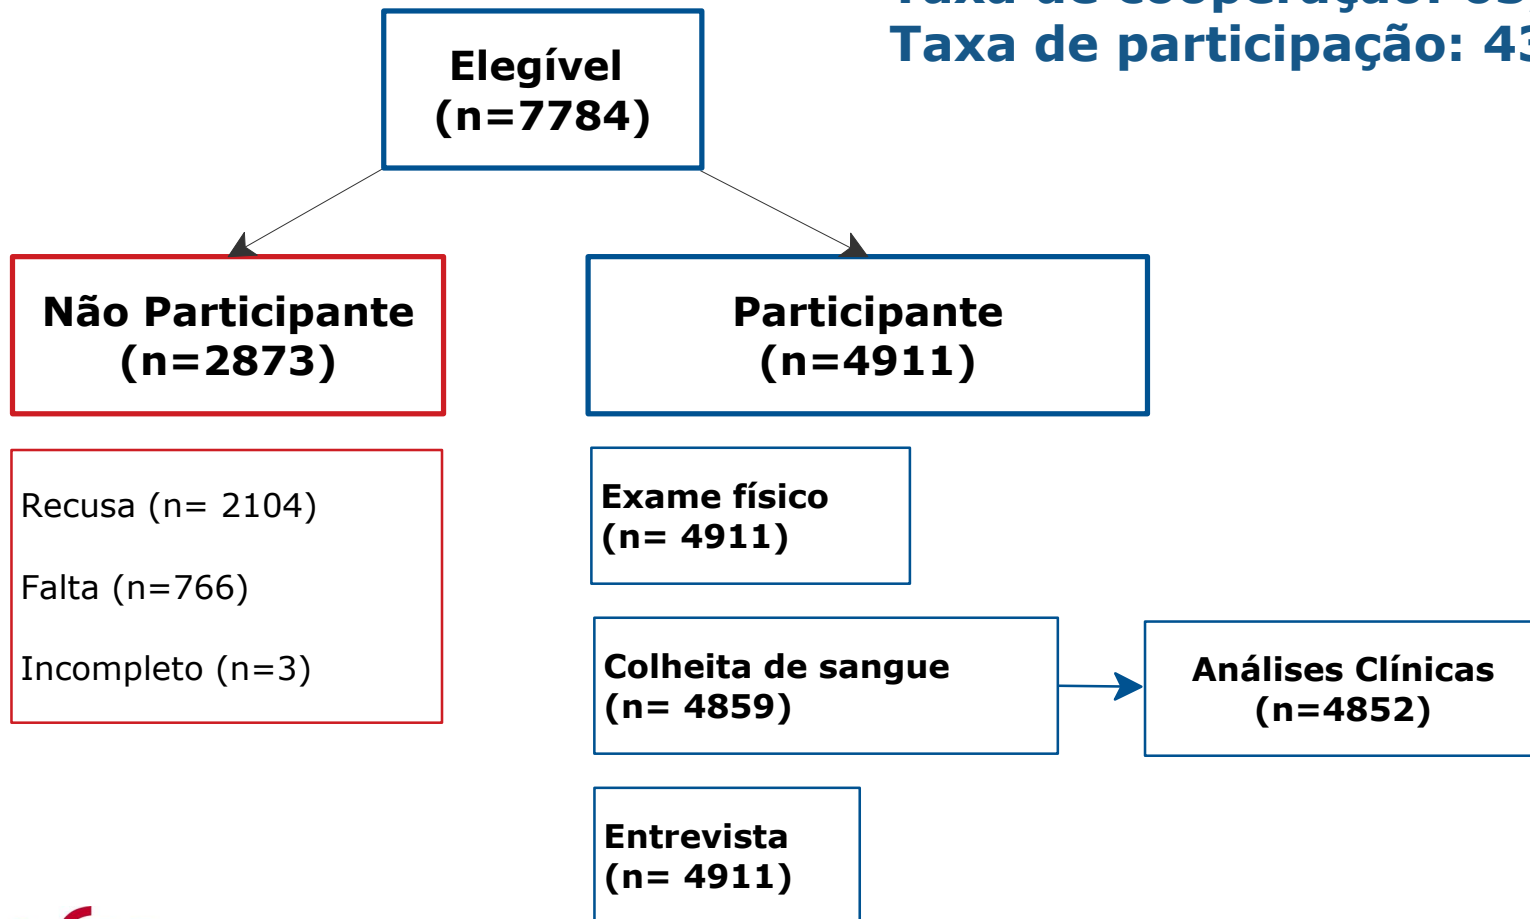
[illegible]
Taxa de participação: 43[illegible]

Elegível
(n=7784)

Não Participante
(n=2873)

Participante
(n=4911)

Recusa (n= 2104)

Falta (n=766)

Incompleto (n=3)

Exame físico
(n= 4911)

Colheita de sangue
(n= 4859)

Análises Clínicas
(n=4852)

Entrevista
(n= 4911)